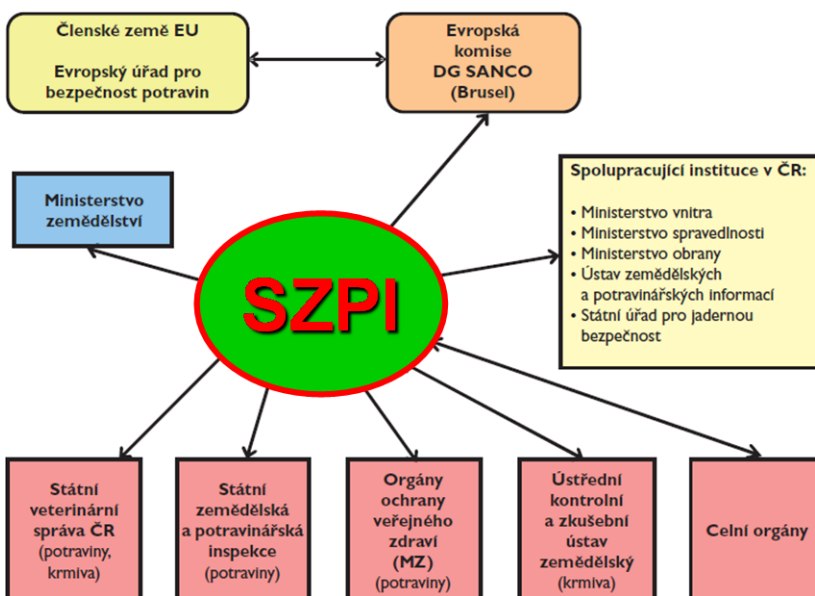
Členské země EU

Evropský úřad pro bezpečnost potravin

Evropská komise DG SANCO (Brusel)

Ministerstvo zemědělství

SZPI

Spolupracující instituce v ČR:

• Ministerstvo vnitra
• Ministerstvo spravedlnosti
• Ministerstvo obrany
• Ústav zemědělských a potravinářských informací
• Státní úřad pro jadernou bezpečnost

Státní veterinární správa ČR (potraviny, krmiva)

Státní zemědělská a potravinářská inspekce (potraviny)

Orgány ochrany veřejného zdraví (MZ) (potraviny)

Ústřední kontrolní a zkušební ústav zemědělský (krmiva)

Celní orgány